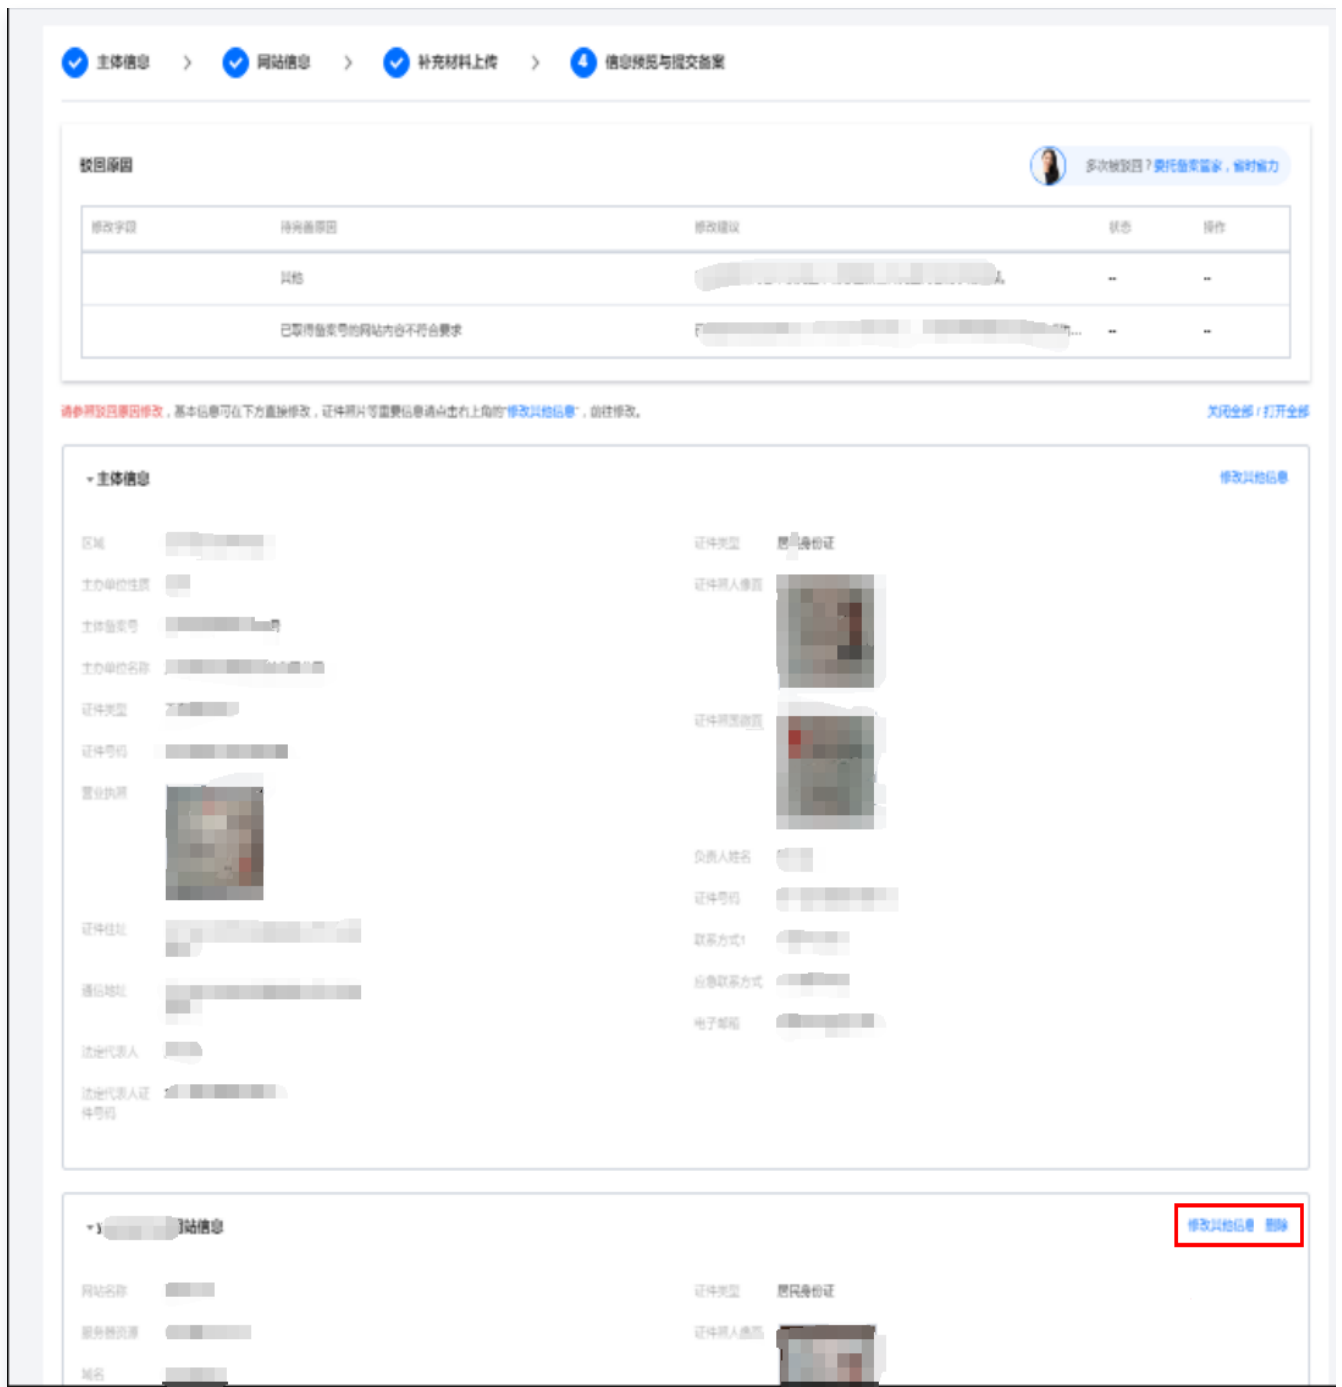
主体信息 > 网站信息 > 补充材料上传 > 4 信息预览与提交备案

驳回原因

多次被驳回？委托备案管家，省时省力

| 修改字段 | 待完善原因 | 修改建议 | 状态 | 操作 |
|---|---|---|---|---|
| | 其他 | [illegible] | -- | -- |
| | 已取得备案号的网站内容不符合要求 | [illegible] | -- | -- |

请参照驳回原因修改，基本信息可在下方直接修改，证件照片等重要信息请点击右上角的"修改其他信息"，前往修改。

关闭全部 / 打开全部

主体信息

修改其他信息

区域 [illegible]
主办单位性质 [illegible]
主体备案号 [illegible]
主办单位名称 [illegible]
证件类型 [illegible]
证件号码 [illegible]
营业执照
证件住址 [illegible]
通信地址 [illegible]
法定代表人 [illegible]
法定代表人证件号码 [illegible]

证件类型 居民身份证
证件照人像面
证件照国徽面
负责人姓名 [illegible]
证件号码 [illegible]
联系方式1 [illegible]
应急联系方式 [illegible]
电子邮箱 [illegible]

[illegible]网站信息

修改其他信息 删除

网站名称 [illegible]
服务器资源 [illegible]
域名 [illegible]

证件类型 居民身份证
证件照人像面